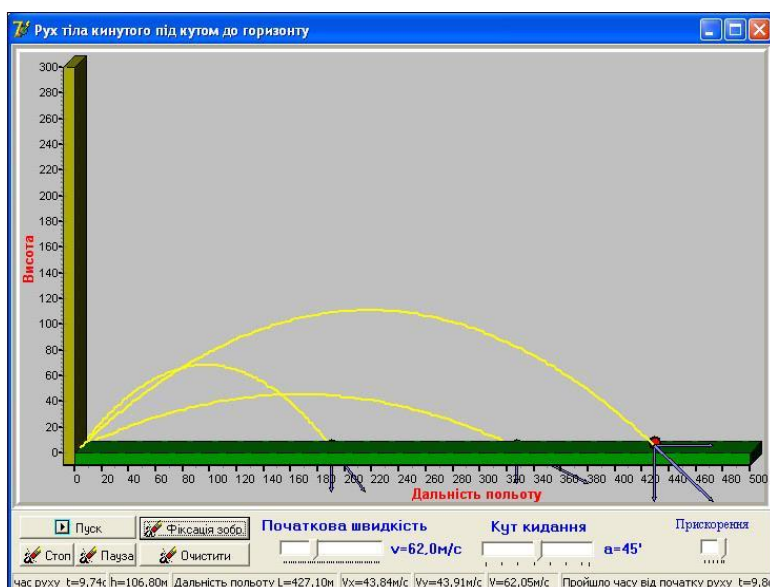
Рух тіла кинутого під кутом до горизонту

300
280
260
240
220
200
180
160
140
120
100
80
60
40
20
0

Висота

0 20 40 60 80 100 120 140 160 180 200 220 240 260 280 300 320 340 360 380 400 420 440 460 480 500

Дальність польоту

Пуск
Фіксація зобр.
Стоп
Пауза
Очистити

Початкова швидкість
v=62,0м/с

Кут кидання
a=45'

Прискорення

час руху t=9,74с | h=106,80м | Дальність польоту L=427,10м | Vx=43,84м/с | Vy=43,91м/с | V=62,05м/с | Пройшло часу від початку руху t=9,8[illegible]